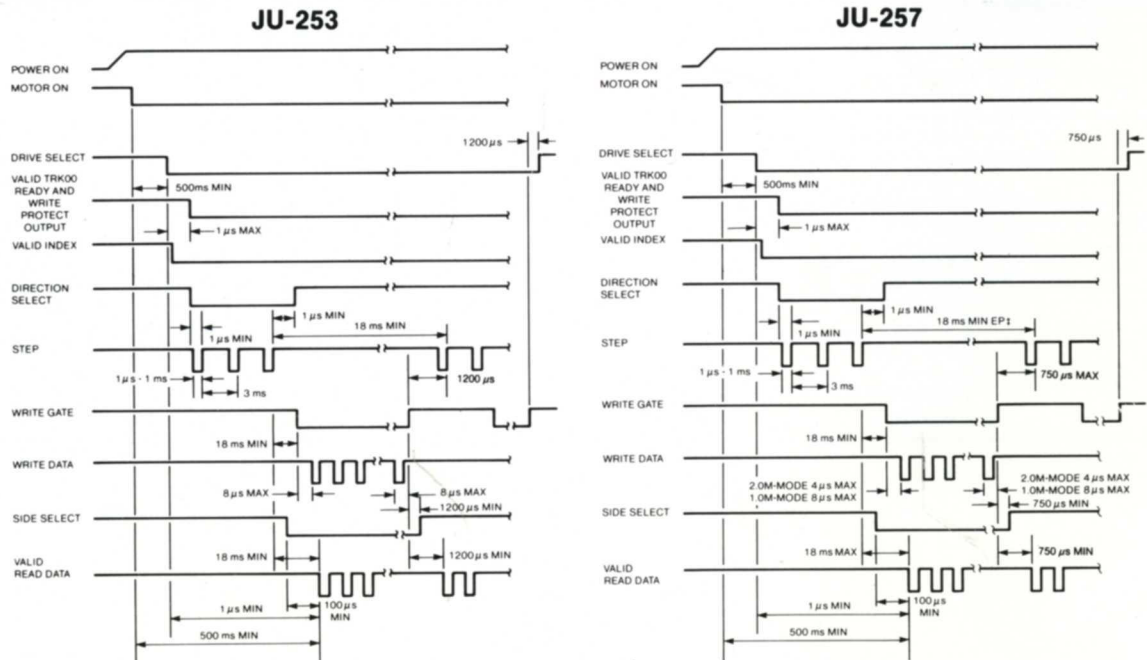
JU-253

POWER ON
MOTOR ON
DRIVE SELECT
1200 $\mu$s
VALID TRK00 READY AND WRITE PROTECT OUTPUT
500ms MIN
1 $\mu$s MAX
VALID INDEX
DIRECTION SELECT
1 $\mu$s MIN
1 $\mu$s MIN
18 ms MIN
STEP
1 $\mu$s - 1 ms
3 ms
1200 $\mu$s
WRITE GATE
18 ms MIN
WRITE DATA
8 $\mu$s MAX
8 $\mu$s MAX
1200 $\mu$s MIN
SIDE SELECT
18 ms MIN
1200 $\mu$s MIN
VALID READ DATA
1 $\mu$s MIN
100 $\mu$s MIN
500 ms MIN

JU-257

POWER ON
MOTOR ON
750 $\mu$s
DRIVE SELECT
VALID TRK00 READY AND WRITE PROTECT OUTPUT
500ms MIN
1 $\mu$s MAX
VALID INDEX
DIRECTION SELECT
1 $\mu$s MIN
1 $\mu$s MIN
18 ms MIN EP‡
STEP
1 $\mu$s - 1 ms
3 ms
750 $\mu$s MAX
WRITE GATE
18 ms MIN
WRITE DATA
2.0M-MODE 4 $\mu$s MAX
1.0M-MODE 8 $\mu$s MAX
2.0M-MODE 4 $\mu$s MAX
1.0M-MODE 8 $\mu$s MAX
750 $\mu$s MIN
SIDE SELECT
18 ms MAX
750 $\mu$s MIN
VALID READ DATA
1 $\mu$s MIN
100 $\mu$s MIN
500 ms MIN